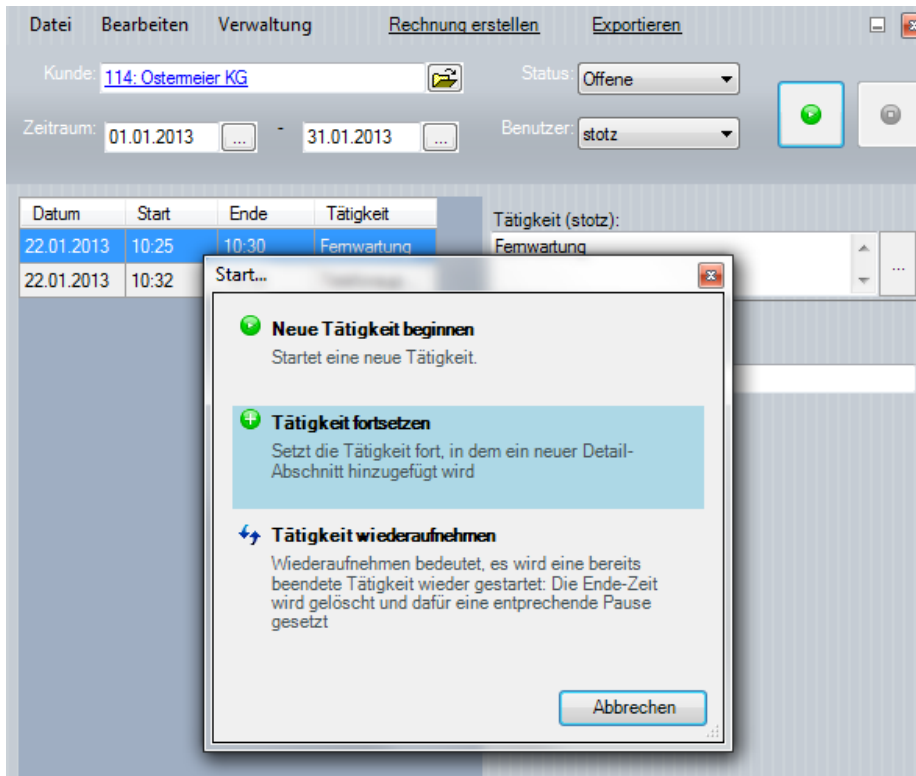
Datei Bearbeiten Verwaltung Rechnung erstellen Exportieren

Kunde: 114: Ostermeier KG

Status: Offene

Zeitraum: 01.01.2013 ... - 31.01.2013 ...

Benutzer: stotz

| Datum | Start | Ende | Tätigkeit |
|---|---|---|---|
| 22.01.2013 | 10:25 | 10:30 | Fernwartung |
| 22.01.2013 | 10:32 | | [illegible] |

Tätigkeit (stotz):
Fernwartung

Start...

Neue Tätigkeit beginnen
Startet eine neue Tätigkeit.

Tätigkeit fortsetzen
Setzt die Tätigkeit fort, in dem ein neuer Detail-Abschnitt hinzugefügt wird

Tätigkeit wiederaufnehmen
Wiederaufnehmen bedeutet, es wird eine bereits beendete Tätigkeit wieder gestartet: Die Ende-Zeit wird gelöscht und dafür eine entprechende Pause gesetzt

Abbrechen